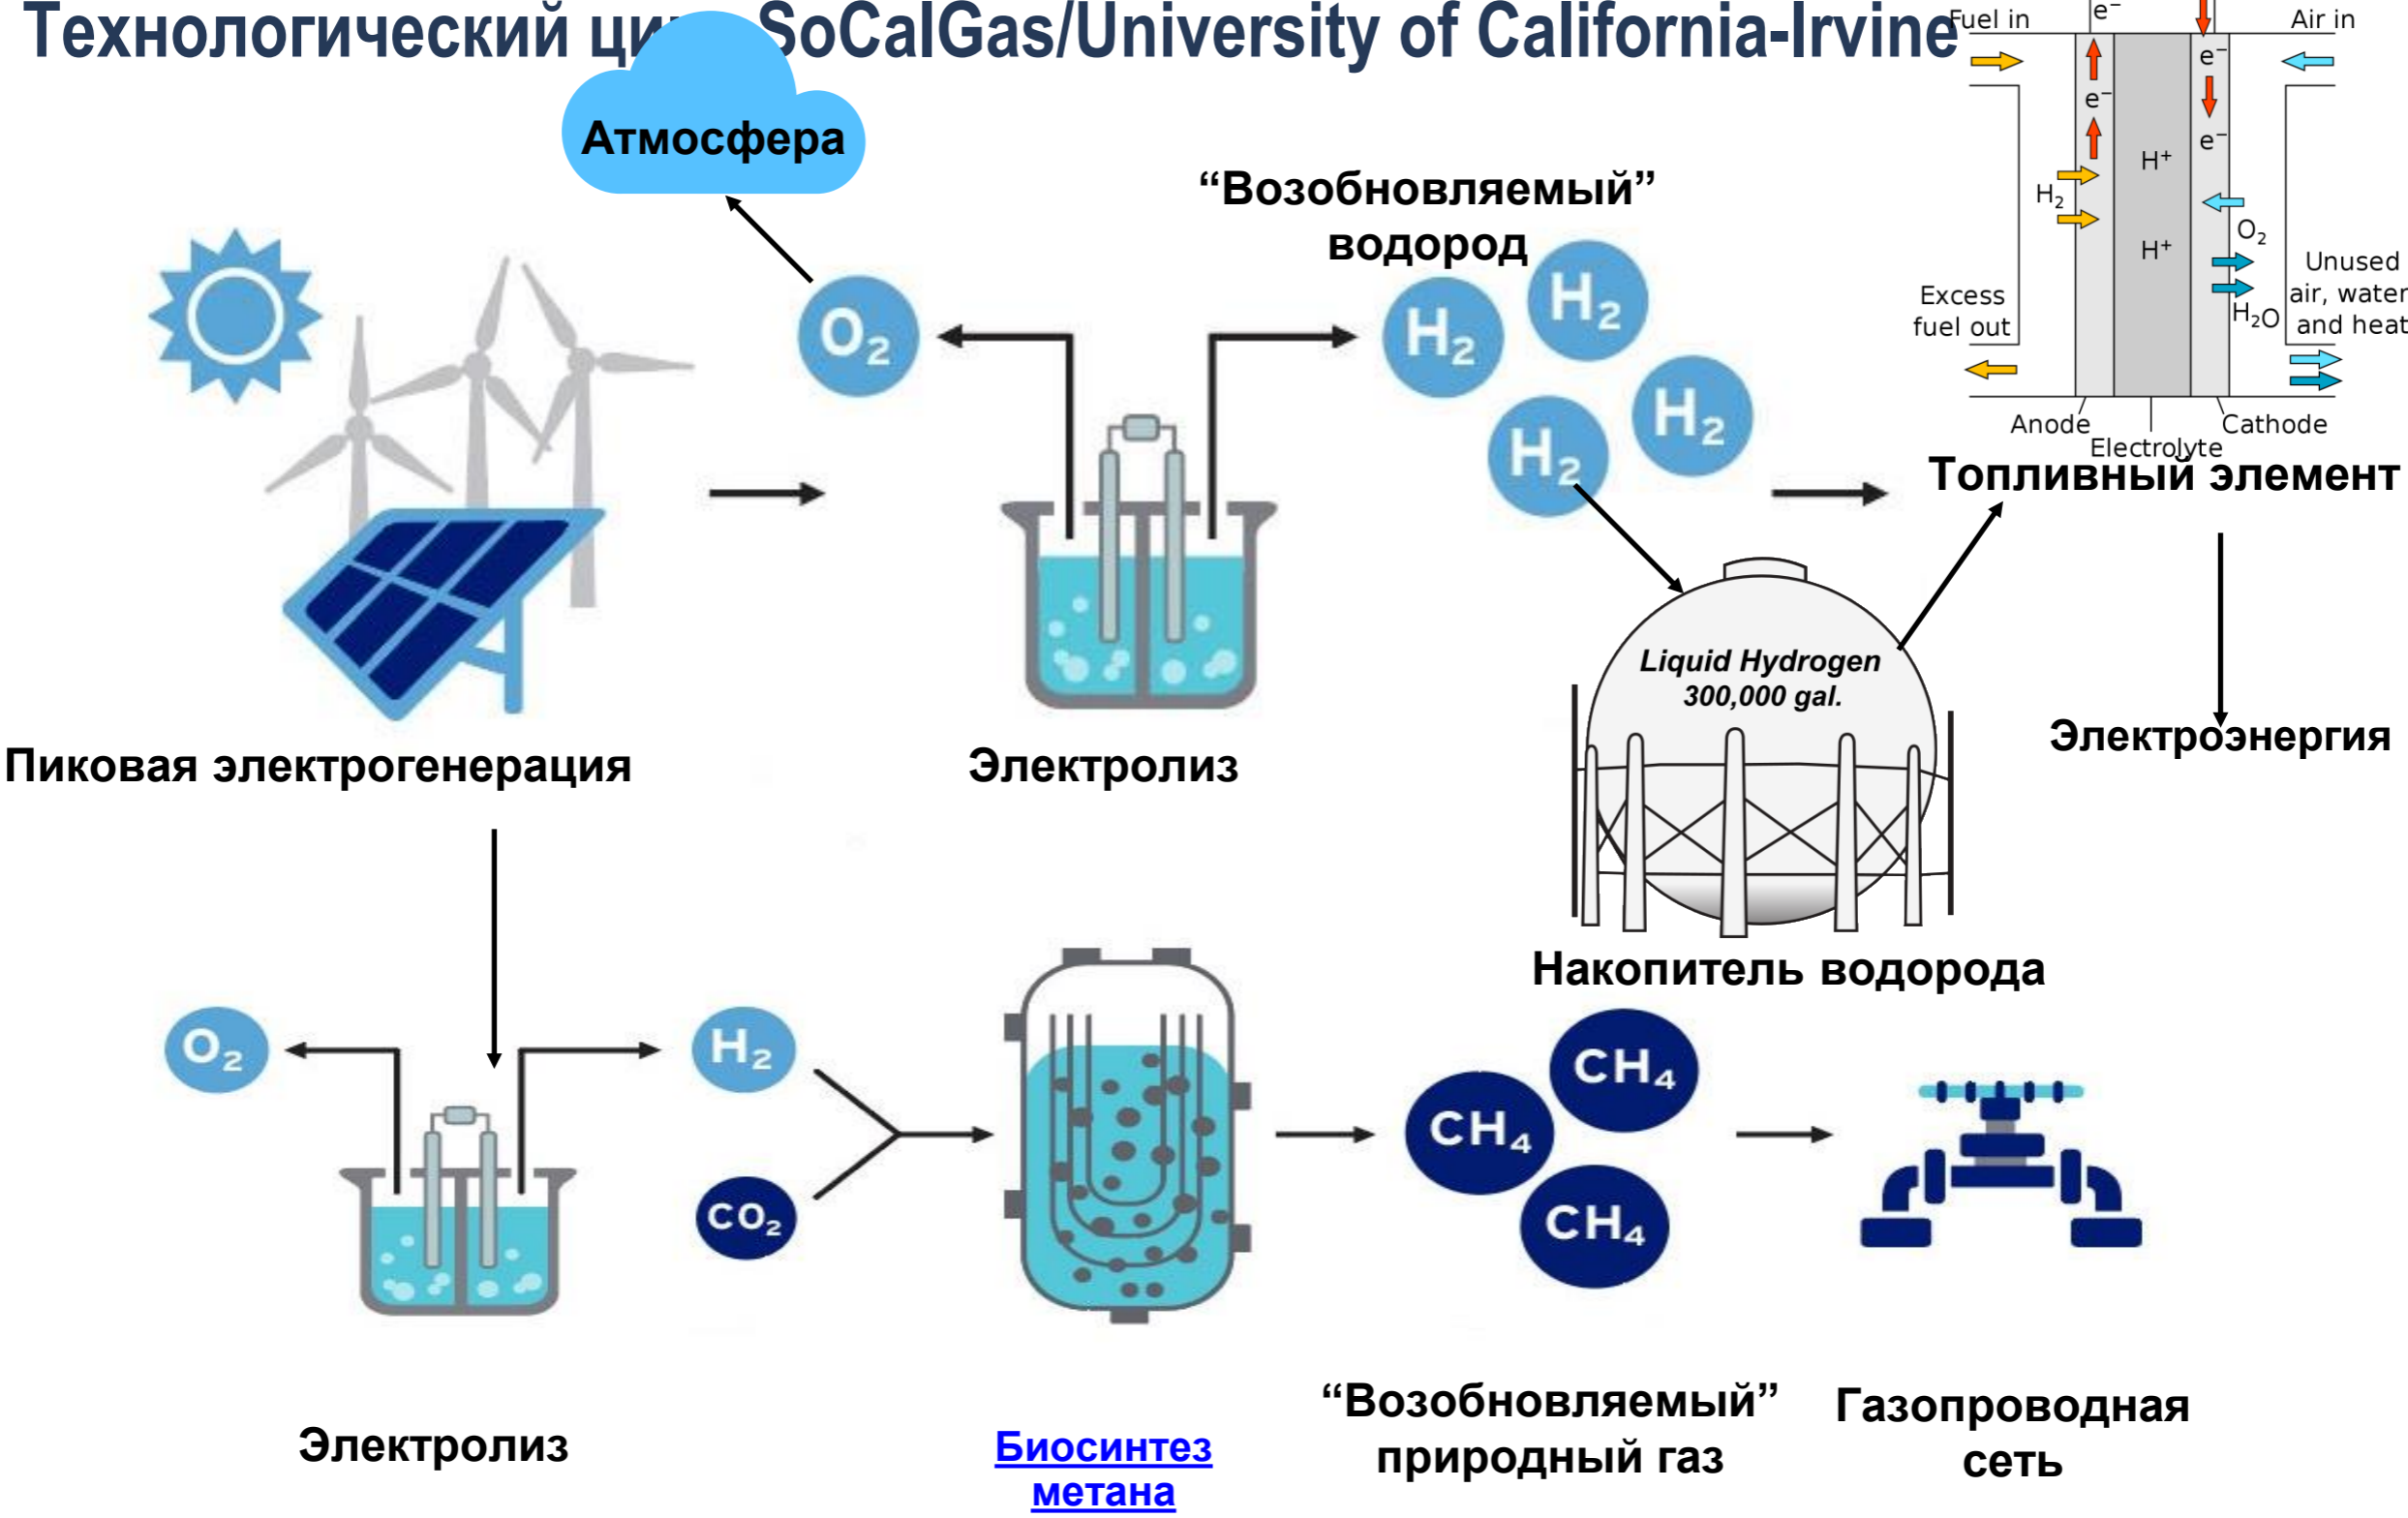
Технологический ци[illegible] SoCalGas/University of California-Irvine

Атмосфера

"Возобновляемый" водород

$O_2$

$H_2$ $H_2$ $H_2$ $H_2$

Fuel in
$e^-$
Air in
$e^-$
$e^-$
$e^-$
$H^+$
$H_2$
$O_2$
$H^+$
Unused air, water and heat
Excess fuel out
$H_2O$
Anode
Electrolyte
Cathode

Топливный элемент

Liquid Hydrogen
300,000 gal.

Электроэнергия

Пиковая электрогенерация

Электролиз

Накопитель водорода

$O_2$

$H_2$

$CO_2$

$CH_4$ $CH_4$ $CH_4$

Электролиз

Биосинтез метана

"Возобновляемый" природный газ

Газопроводная сеть